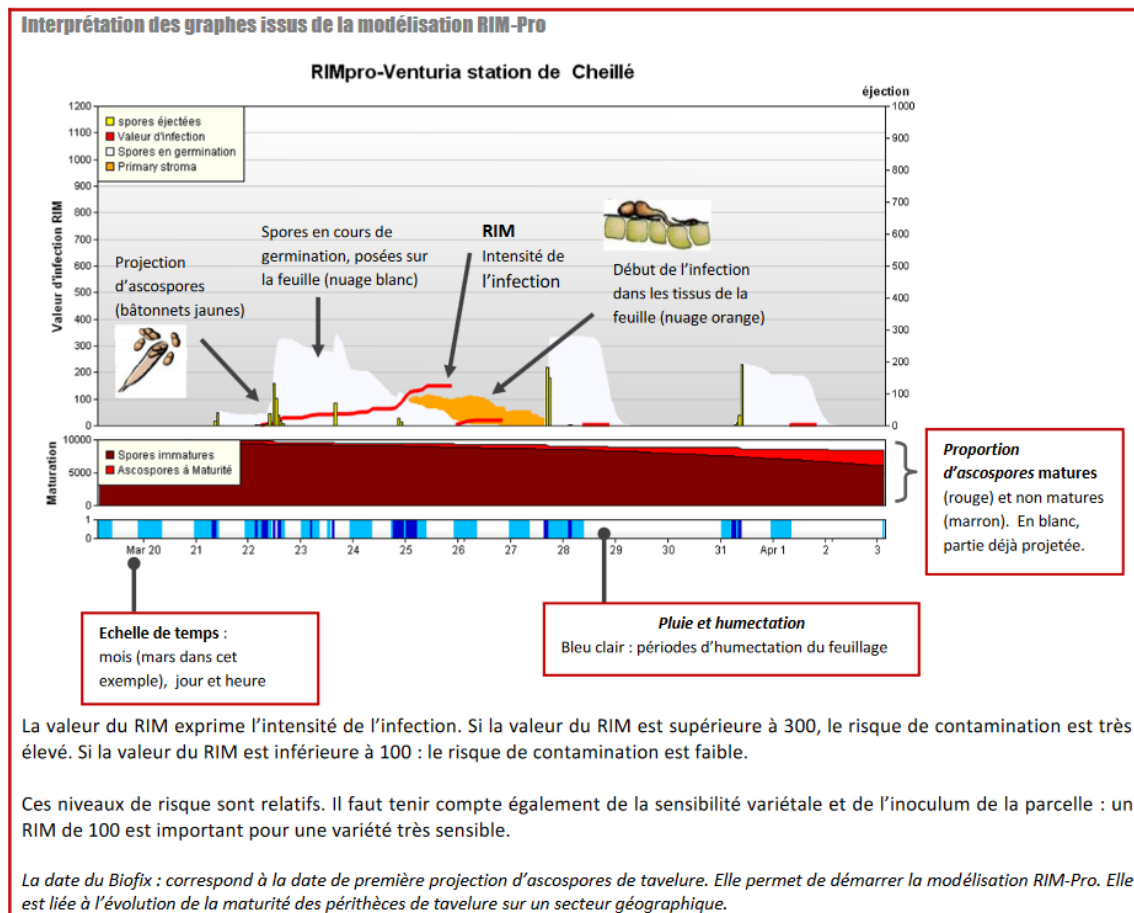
Interprétation des graphes issus de la modélisation RIM-Pro

RIMpro-Venturia station de Cheillé

éjection

spores éjectées
Valeur d'infection
Spores en germination
Primary stroma

Valeur d'infection RIM

1200
1100
1000
900
800
700
600
500
400
300
200
100
0

1000
900
800
700
600
500
400
300
200
100
0

Projection d'ascospores (bâtonnets jaunes)

Spores en cours de germination, posées sur la feuille (nuage blanc)

RIM
Intensité de l'infection

Début de l'infection dans les tissus de la feuille (nuage orange)

Maturation
10000
5000
0

Spores immatures
Ascospores à Maturité

Proportion d'ascospores matures (rouge) et non matures (marron). En blanc, partie déjà projetée.

1
0

Mar 20 21 22 23 24 25 26 27 28 29 30 31 Apr 1 2 3

Echelle de temps : mois (mars dans cet exemple), jour et heure

Pluie et humectation
Bleu clair : périodes d'humectation du feuillage

La valeur du RIM exprime l'intensité de l'infection. Si la valeur du RIM est supérieure à 300, le risque de contamination est très élevé. Si la valeur du RIM est inférieure à 100 : le risque de contamination est faible.

Ces niveaux de risque sont relatifs. Il faut tenir compte également de la sensibilité variétale et de l'inoculum de la parcelle : un RIM de 100 est important pour une variété très sensible.

La date du Biofix : correspond à la date de première projection d'ascospores de tavelure. Elle permet de démarrer la modélisation RIM-Pro. Elle est liée à l'évolution de la maturité des périthèces de tavelure sur un secteur géographique.